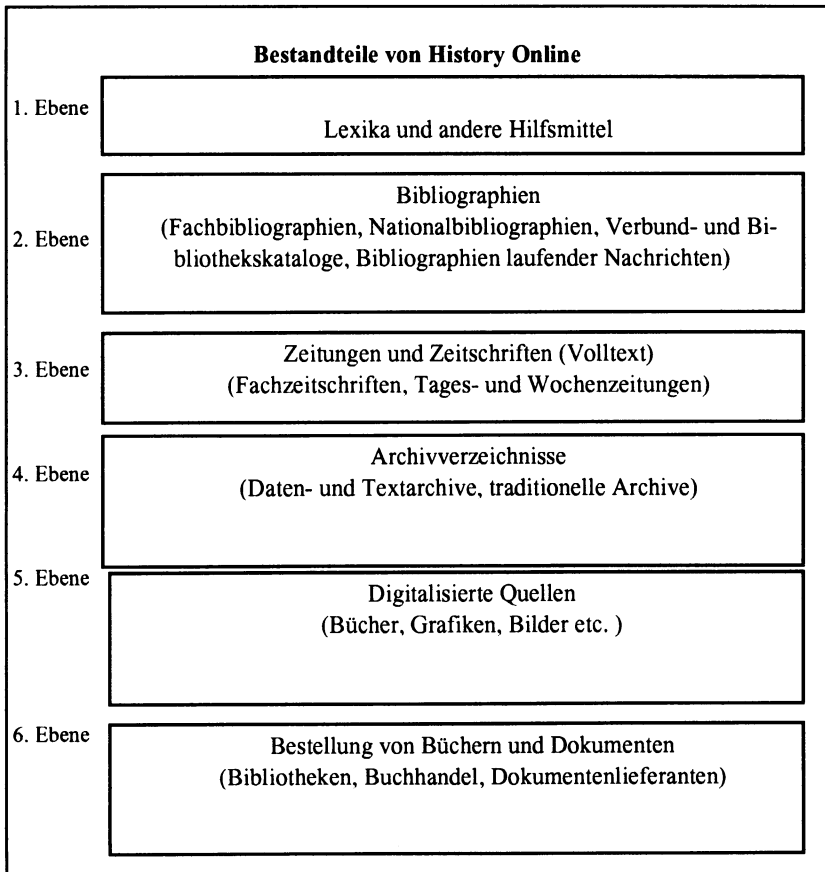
**Bestandteile von History Online**

1. Ebene

Lexika und andere Hilfsmittel

2. Ebene

Bibliographien
(Fachbibliographien, Nationalbibliographien, Verbund- und Bibliothekskataloge, Bibliographien laufender Nachrichten)

3. Ebene

Zeitungen und Zeitschriften (Volltext)
(Fachzeitschriften, Tages- und Wochenzeitungen)

4. Ebene

Archivverzeichnisse
(Daten- und Textarchive, traditionelle Archive)

5. Ebene

Digitalisierte Quellen
(Bücher, Grafiken, Bilder etc. )

6. Ebene

Bestellung von Büchern und Dokumenten
(Bibliotheken, Buchhandel, Dokumentenlieferanten)